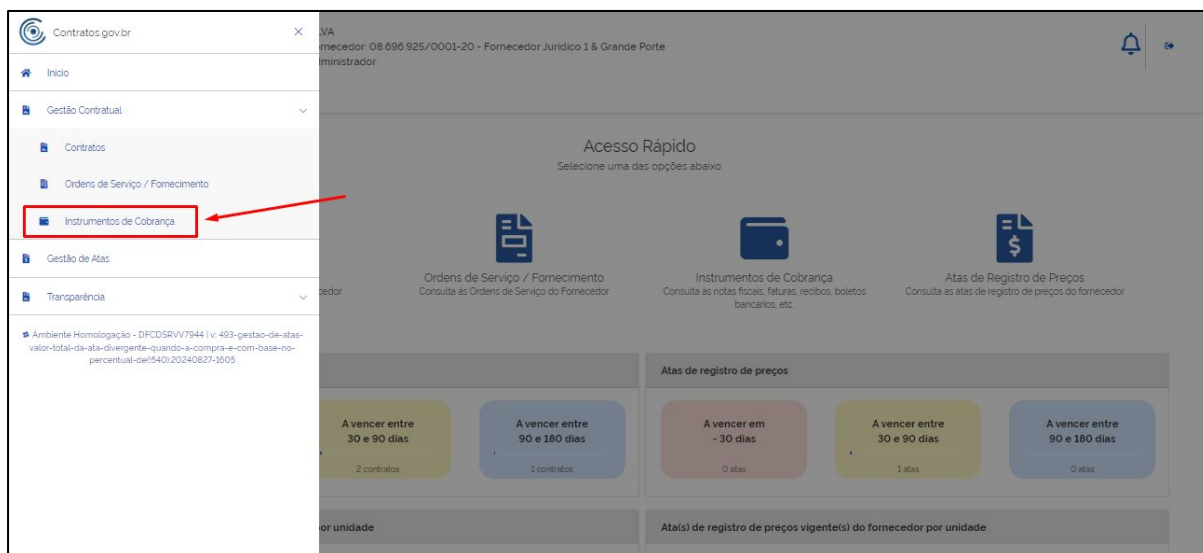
Contratos.gov.br ×

Início

Gestão Contratual

Contratos

Ordens de Serviço / Fornecimento

Instrumentos de Cobrança

Gestão de Atas

Transparência

Ambiente Homologação - DFCDSRVV7944 | v. 493-gestao-de-atas-valor-total-da-ata-divergente-quando-a-compra-e-com-base-no-percentual-de(540):20240827-1605

LVA
necedor: 08.696.925/0001-20 - Fornecedor Jurídico 1 & Grande Porte
dministrador

Acesso Rápido
Selecione uma das opções abaixo

cedor

Ordens de Serviço / Fornecimento
Consulta às Ordens de Serviço do Fornecedor

Instrumentos de Cobrança
Consulta às notas fiscais, faturas, recibos, boletos bancários, etc

Atas de Registro de Preços
Consulta às atas de registro de preços do fornecedor

Atas de registro de preços

A vencer entre 30 e 90 dias
2 contratos

A vencer entre 90 e 180 dias
1 contratos

A vencer em - 30 dias
0 atas

A vencer entre 30 e 90 dias
1 atas

A vencer entre 90 e 180 dias
0 atas

or unidade

Ata(s) de registro de preços vigente(s) do fornecedor por unidade